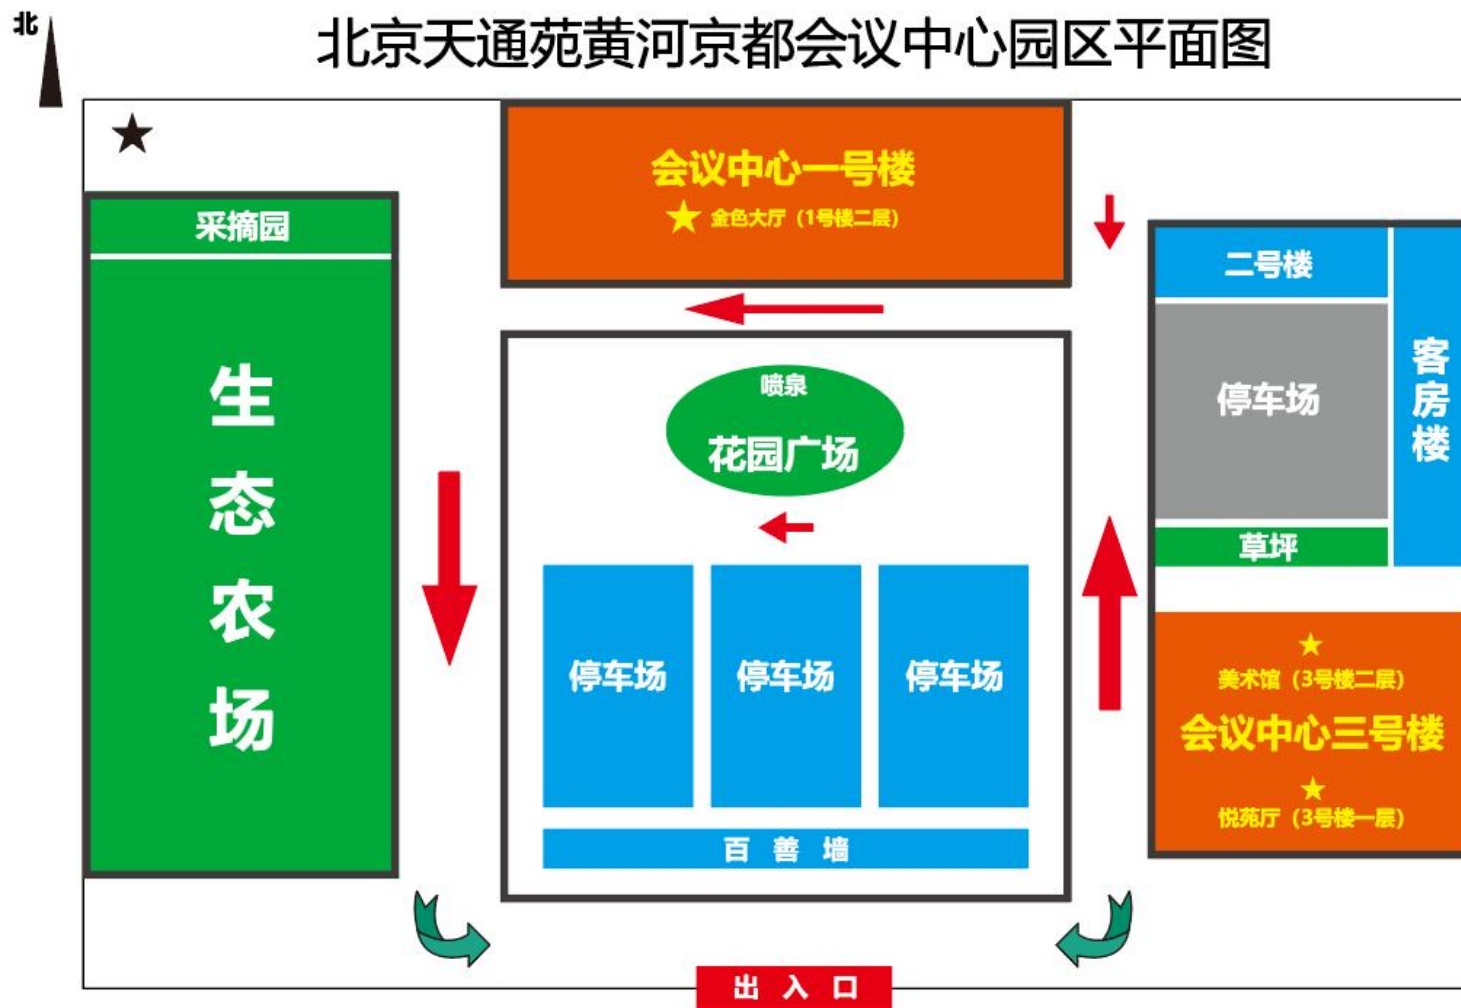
北

北京天通苑黄河京都会议中心园区平面图

★

会议中心一号楼
★ 金色大厅（1号楼二层）

采摘园

生
态
农
场

喷泉
花园广场

停车场

停车场

停车场

百 善 墙

二号楼

停车场

客
房
楼

草坪

★
美术馆（3号楼二层）
会议中心三号楼
★
悦苑厅（3号楼一层）

出 入 口